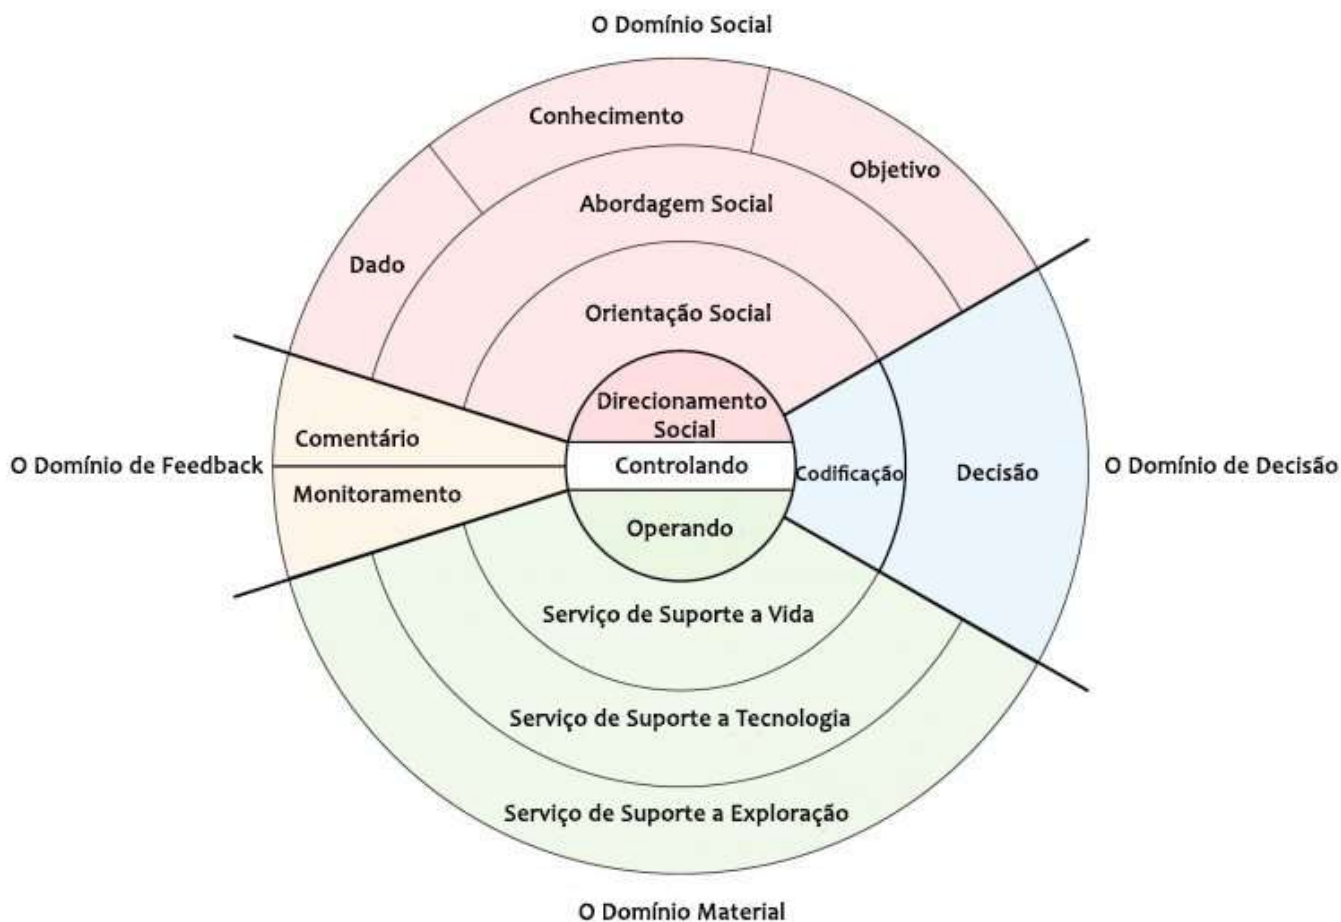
O Domínio Social

Conhecimento

Objetivo

Abordagem Social

Dado

Orientação Social

Direcionamento Social

O Domínio de Feedback

Comentário

Monitoramento

Controlando

Codificação

Decisão

O Domínio de Decisão

Operando

Serviço de Suporte a Vida

Serviço de Suporte a Tecnologia

Serviço de Suporte a Exploração

O Domínio Material